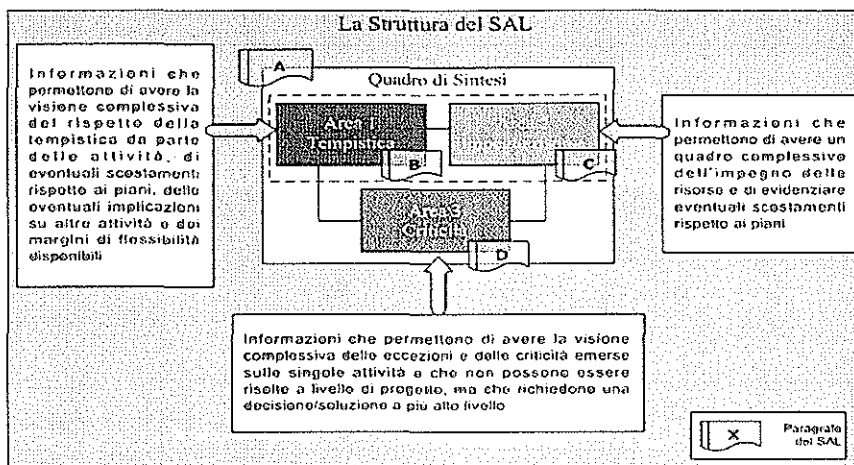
La Struttura del SAL

Informazioni che permettono di avere la visione complessiva del rispetto della tempistica da parte delle attività, di eventuali scostamenti rispetto ai piani, delle eventuali implicazioni su altre attività e dei margini di flessibilità disponibili

A

Quadro di Sintesi

Area 1 Tempistica

B

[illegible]

C

Area 3 Criticità

D

Informazioni che permettono di avere un quadro complessivo dell'impegno delle risorse e di evidenziare eventuali scostamenti rispetto ai piani

Informazioni che permettono di avere la visione complessiva delle eccezioni e delle criticità emerse sulle singole attività e che non possono essere risolte a livello di progetto, ma che richiedono una decisione/soluzione a più alto livello

X

Paragrafo del SAL